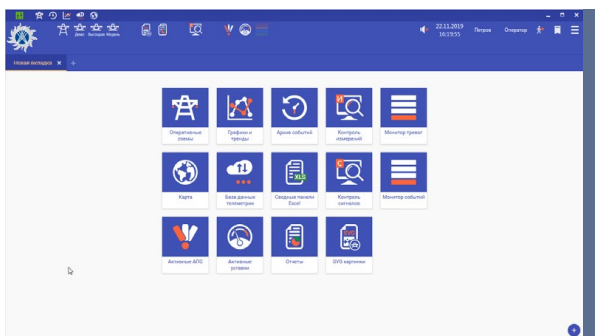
Демо Выходное Модель

22.11.2019
16:19:55

Петров

Оператор

Новая вкладка

Оперативные схемы

Графики и тренды

Архив событий

Контроль измерений

Монитор тревог

Карта

База данных телеметрии

Сводные панели Excel

Контроль сигналов

Монитор событий

Активные АПС

Активные уставки

Отчеты

SVG картинки